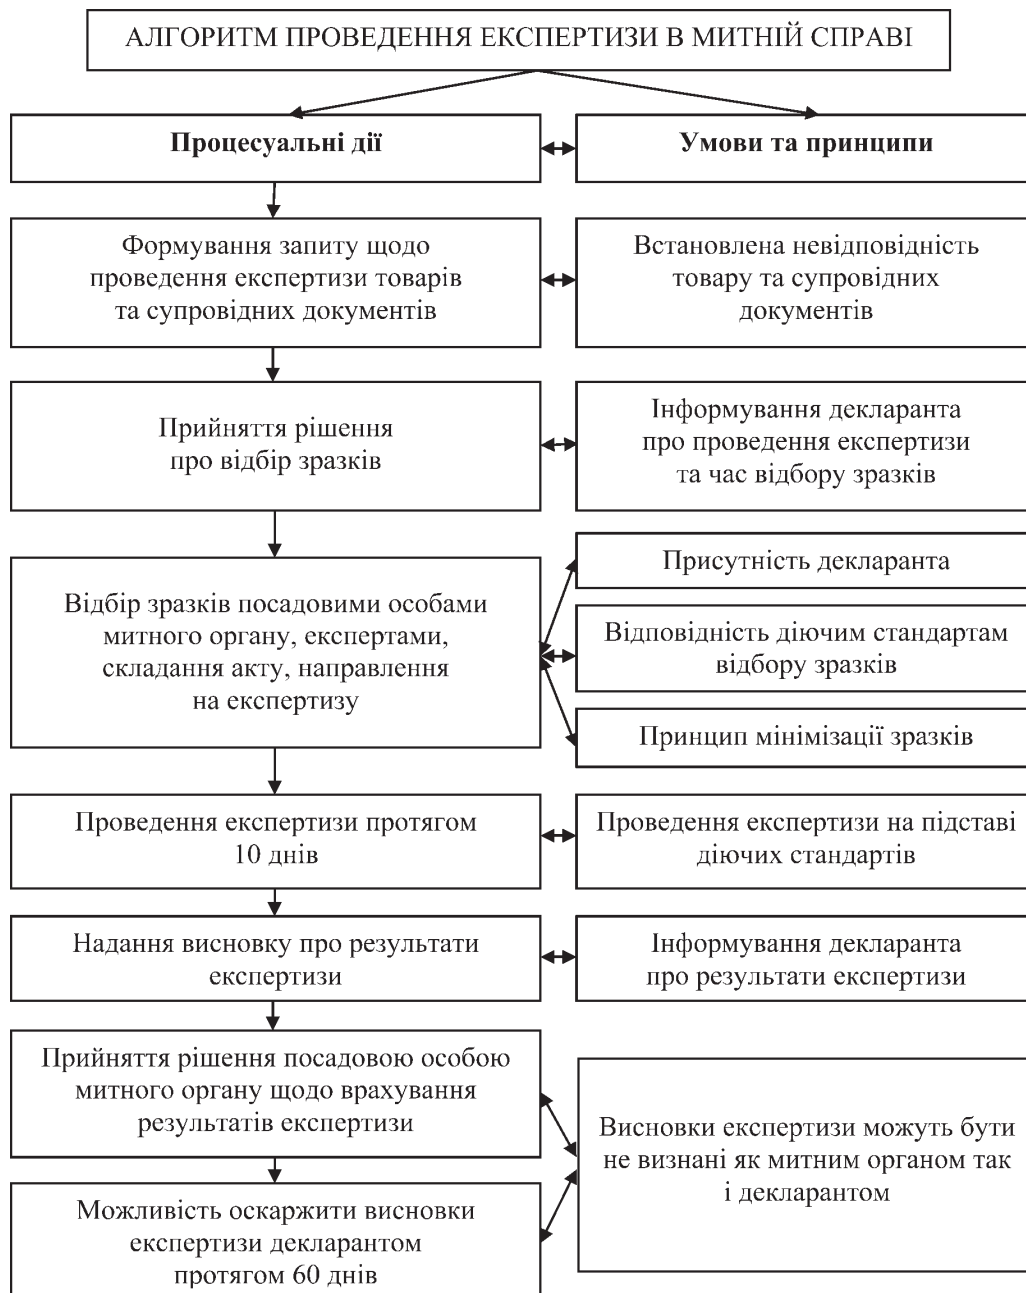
АЛГОРИТМ ПРОВЕДЕННЯ ЕКСПЕРТИЗИ В МИТНІЙ СПРАВІ

**Процесуальні дії**

**Умови та принципи**

Формування запиту щодо проведення експертизи товарів та супровідних документів

Встановлена невідповідність товару та супровідних документів

Прийняття рішення про відбір зразків

Інформування декларанта про проведення експертизи та час відбору зразків

Відбір зразків посадовими особами митного органу, експертами, складання акту, направлення на експертизу

Присутність декларанта

Відповідність діючим стандартам відбору зразків

Принцип мінімізації зразків

Проведення експертизи протягом 10 днів

Проведення експертизи на підставі діючих стандартів

Надання висновку про результати експертизи

Інформування декларанта про результати експертизи

Прийняття рішення посадовою особою митного органу щодо врахування результатів експертизи

Можливість оскаржити висновки експертизи декларантом протягом 60 днів

Висновки експертизи можуть бути не визнані як митним органом так і декларантом